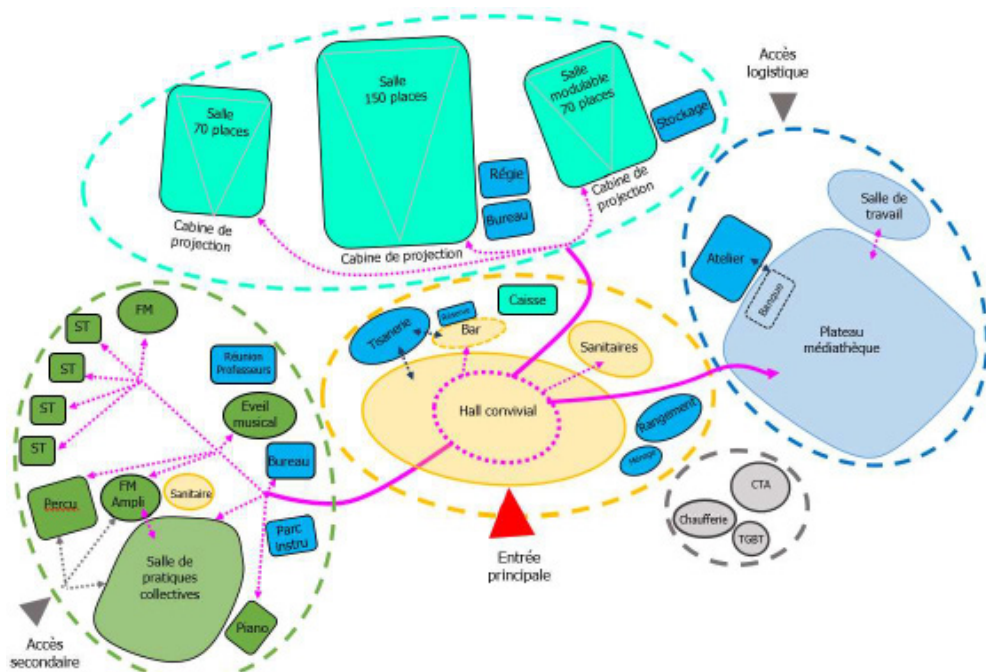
Accès logistique

Salle 70 places

Salle 150 places

Salle modulable 70 places

Stockage

Régie

Bureau

Cabine de projection

Cabine de projection

Cabine de projection

Salle de travail

Atelier

Banque

Plateau médiathèque

FM

ST

ST

ST

ST

Réunion Professeurs

Eveil musical

Bureau

Percu

FM Ampli

Sanitaire

Parc Instru

Salle de pratiques collectives

Piano

Accès secondaire

Tisanerie

Réserve

Bar

Caisse

Sanitaires

Hall convivial

Rangement

Ménage

Entrée principale

CTA

Chaufferie

TGBT